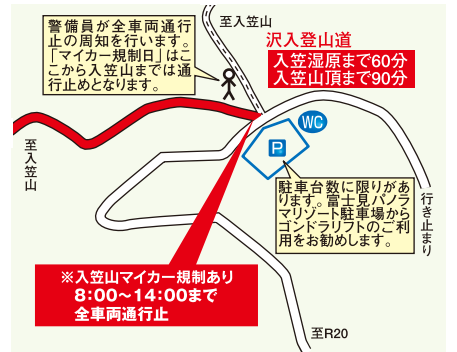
警備員が全車両通行止の周知を行います。「マイカー規制日」はここから入笠山までは通行止めとなります。

至入笠山

沢入登山道
入笠湿原まで60分
入笠山頂まで90分

WC

P

至入笠山

駐車台数に限りがあります。富士見パノラマリゾート駐車場からゴンドラリフトのご利用をお勧めします。

行き止まり

※入笠山マイカー規制あり
8:00～14:00まで
全車両通行止

至R20